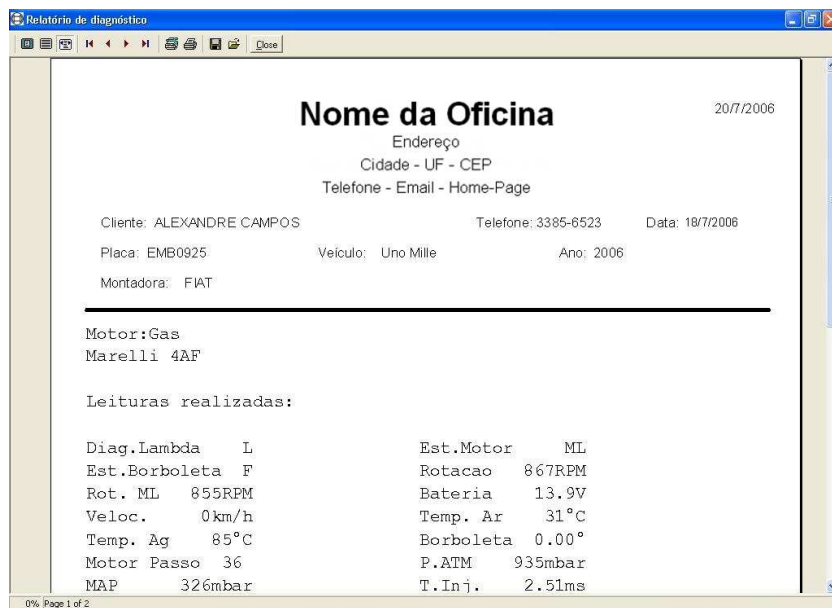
Relatório de diagnóstico

Close

Nome da Oficina

20/7/2006

Endereço
Cidade - UF - CEP
Telefone - Email - Home-Page

Cliente: ALEXANDRE CAMPOS
Telefone: 3385-6523
Data: 18/7/2006

Placa: EMB0925
Veículo: Uno Mille
Ano: 2006

Montadora: FIAT

Motor:Gas
Marelli 4AF

Leituras realizadas:

| | | | |
|---|---|---|---|
| Diag.Lambda | L | Est.Motor | ML |
| Est.Borboleta | F | Rotacao | 867RPM |
| Rot. ML | 855RPM | Bateria | 13.9V |
| Veloc. | 0km/h | Temp. Ar | 31°C |
| Temp. Ag | 85°C | Borboleta | 0.00° |
| Motor Passo | 36 | P.ATM | 935mbar |
| MAP | 326mbar | T.Inj. | 2.51ms |

0% Page 1 of 2